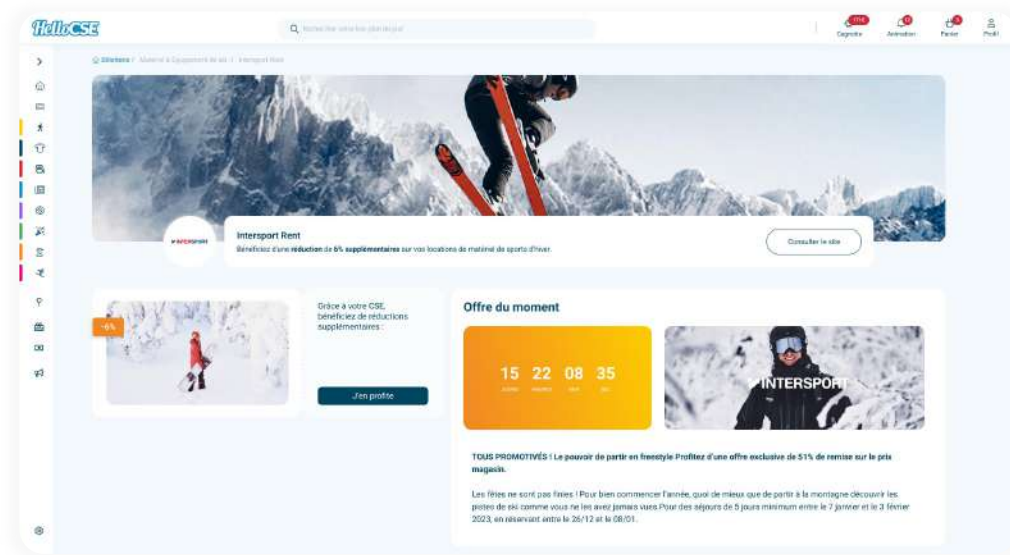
HelloCSE

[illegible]

Cagnotte Animation Panier Profil

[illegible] / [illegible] / Intersport Rent

INTERSPORT

Intersport Rent

Bénéficiez d'une réduction de 6% supplémentaires sur vos locations de matériel de sports d'hiver.

Consulter le site

-6%

Grâce à votre CSE, bénéficiez de réductions supplémentaires :

J'en profite

Offre du moment

15 22 08 35

INTERSPORT

TOUS PROMOTIVÉS ! Le pouvoir de partir en freestyle Profitez d'une offre exclusive de 51% de remise sur le prix magasin.

Les fêtes ne sont pas finies ! Pour bien commencer l'année, quoi de mieux que de partir à la montagne découvrir les pistes de ski comme vous ne les avez jamais vues Pour des séjours de 5 jours minimum entre le 7 janvier et le 3 février 2023, en réservant entre le 26/12 et le 08/01.